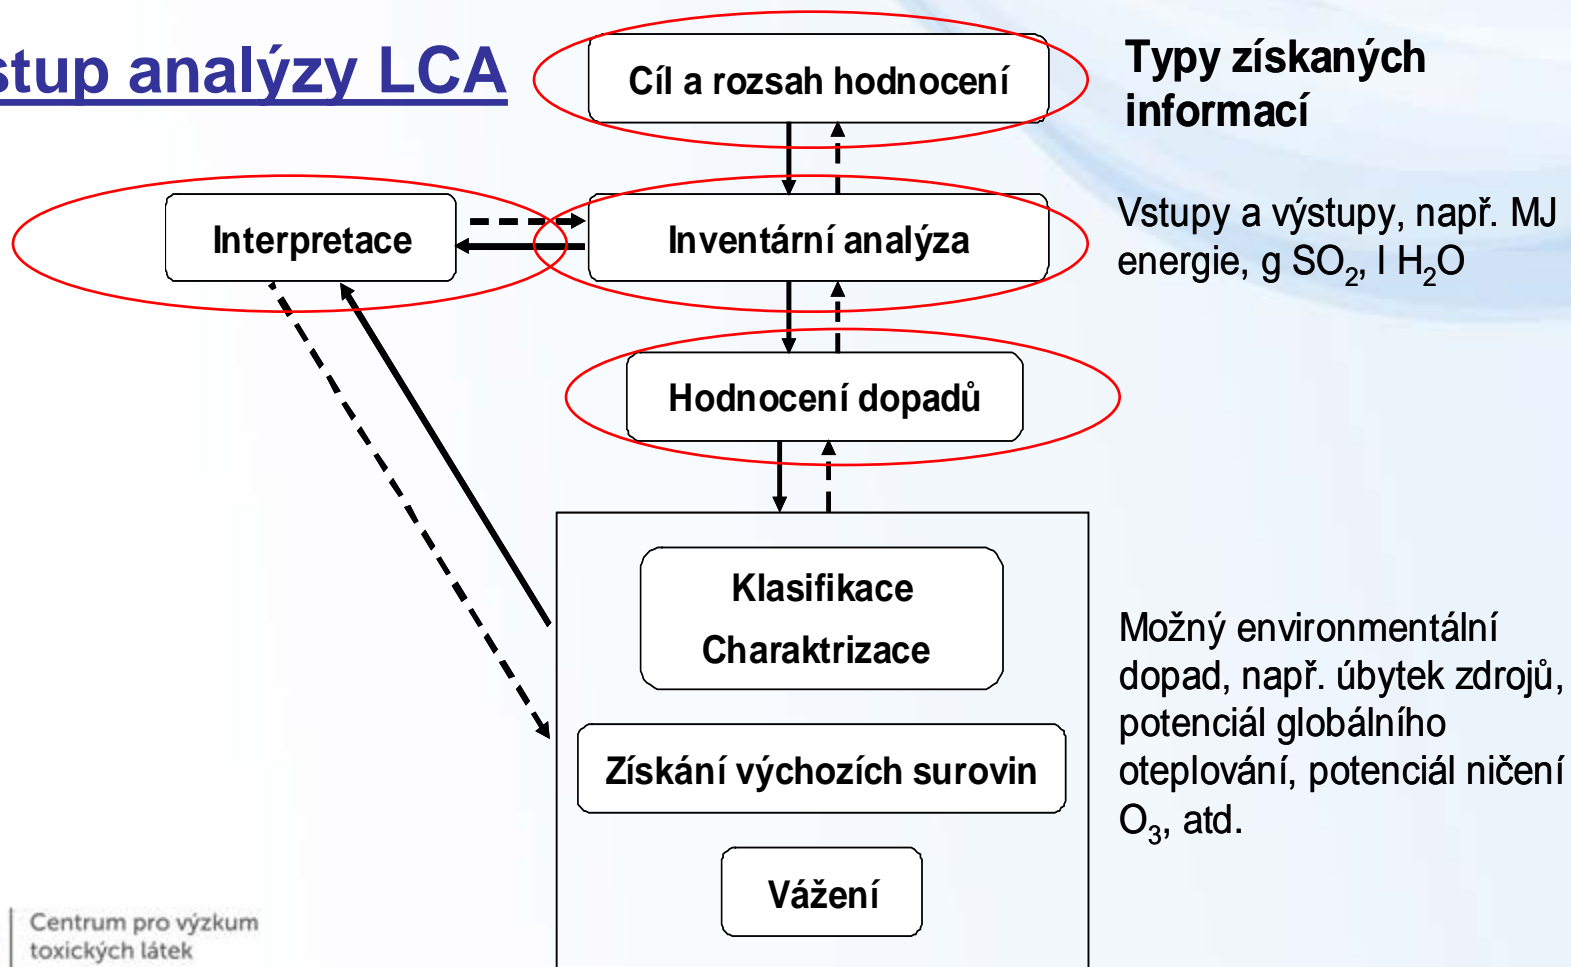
stup analýzy LCA

Cíl a rozsah hodnocení

Typy získaných informací

Interpretace

Inventární analýza

Vstupy a výstupy, např. MJ energie, g $SO_2$, l $H_2O$

Hodnocení dopadů

Klasifikace

Charaktrizace

Získání výchozích surovin

Vážení

Možný environmentální dopad, např. úbytek zdrojů, potenciál globálního oteplování, potenciál ničení $O_3$, atd.

Centrum pro výzkum toxických látek